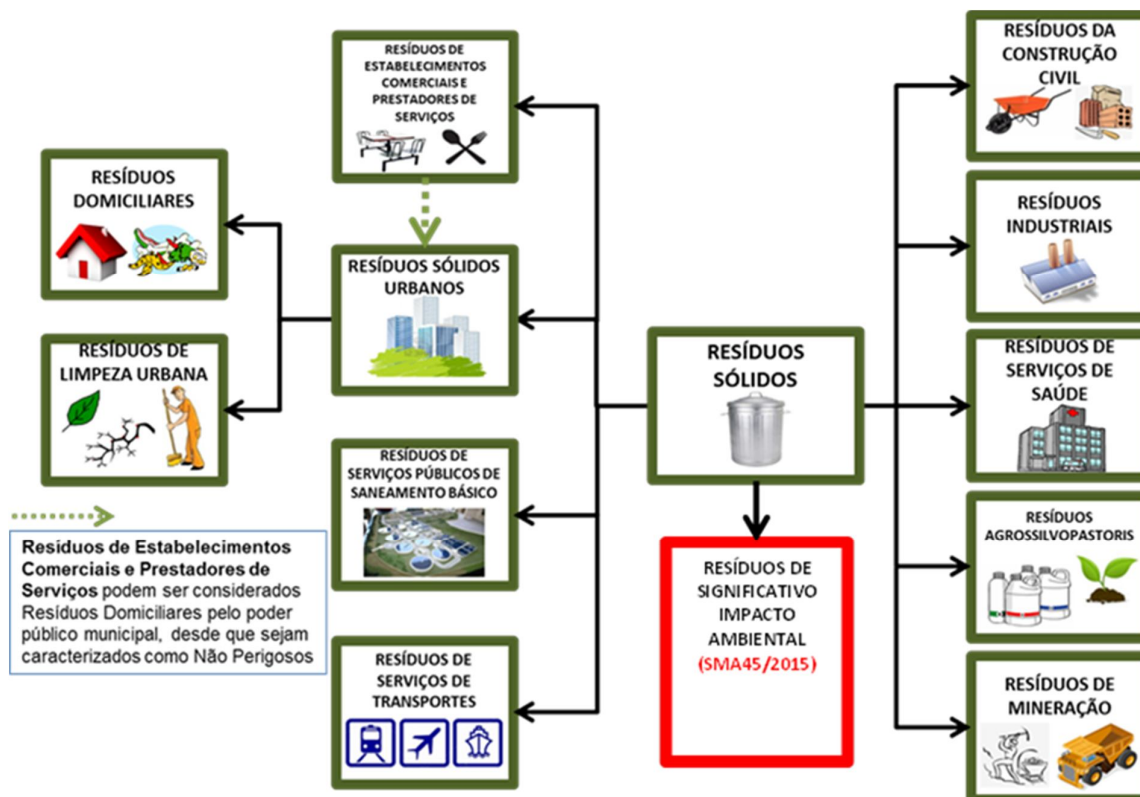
RESÍDUOS DE ESTABELECIMENTOS COMERCIAIS E PRESTADORES DE SERVIÇOS

RESÍDUOS DOMICILIARES

RESÍDUOS SÓLIDOS URBANOS

RESÍDUOS DE LIMPEZA URBANA

RESÍDUOS DE SERVIÇOS PÚBLICOS DE SANEAMENTO BÁSICO

Resíduos de Estabelecimentos Comerciais e Prestadores de Serviços podem ser considerados Resíduos Domiciliares pelo poder público municipal, desde que sejam caracterizados como Não Perigosos

RESÍDUOS DE SERVIÇOS DE TRANSPORTES

RESÍDUOS SÓLIDOS

RESÍDUOS DE SIGNIFICATIVO IMPACTO AMBIENTAL (SMA45/2015)

RESÍDUOS DA CONSTRUÇÃO CIVIL

RESÍDUOS INDUSTRIAIS

RESÍDUOS DE SERVIÇOS DE SAÚDE

RESÍDUOS AGROSSILVOPASTORIS

RESÍDUOS DE MINERAÇÃO